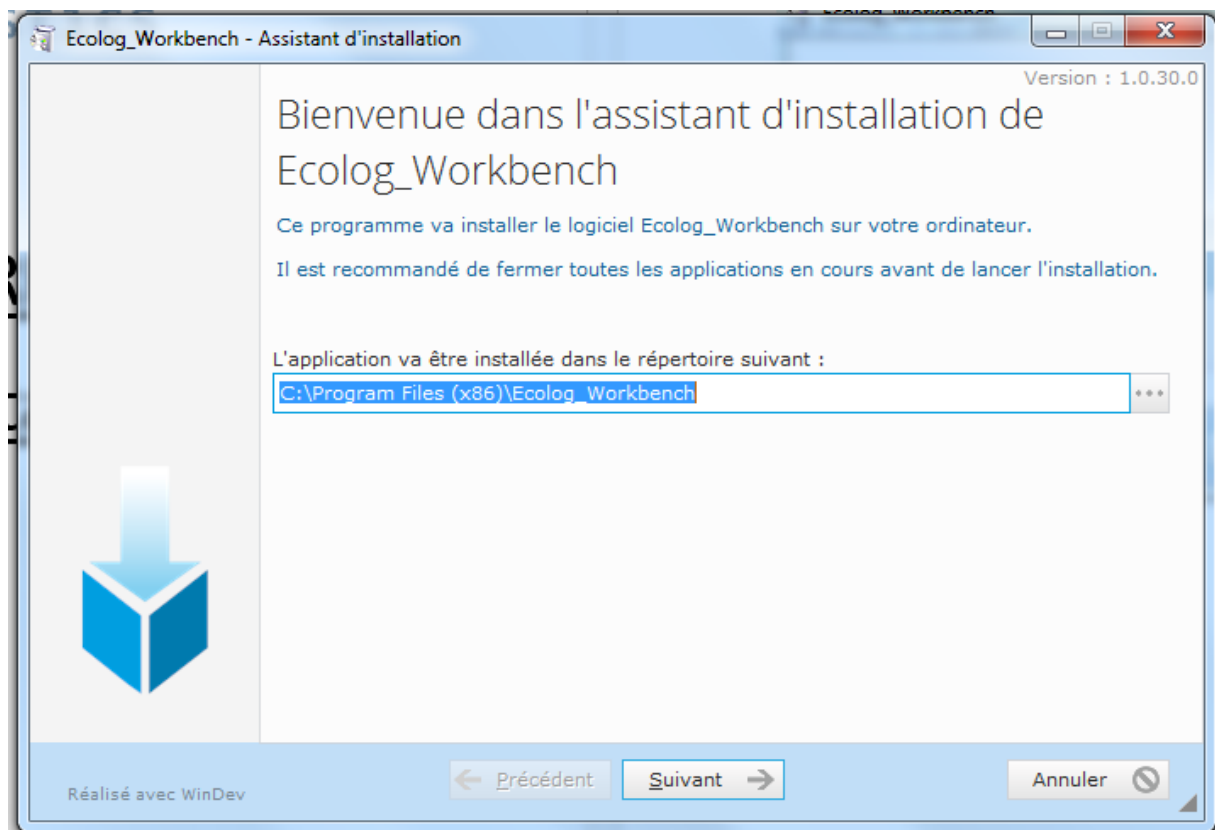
Ecolog_Workbench - Assistant d'installation

Version : 1.0.30.0

Bienvenue dans l'assistant d'installation de Ecolog_Workbench

Ce programme va installer le logiciel Ecolog_Workbench sur votre ordinateur.

Il est recommandé de fermer toutes les applications en cours avant de lancer l'installation.

L'application va être installée dans le répertoire suivant :

C:\Program Files (x86)\Ecolog_Workbench

...

Réalisé avec WinDev

Précédent

Suivant

Annuler